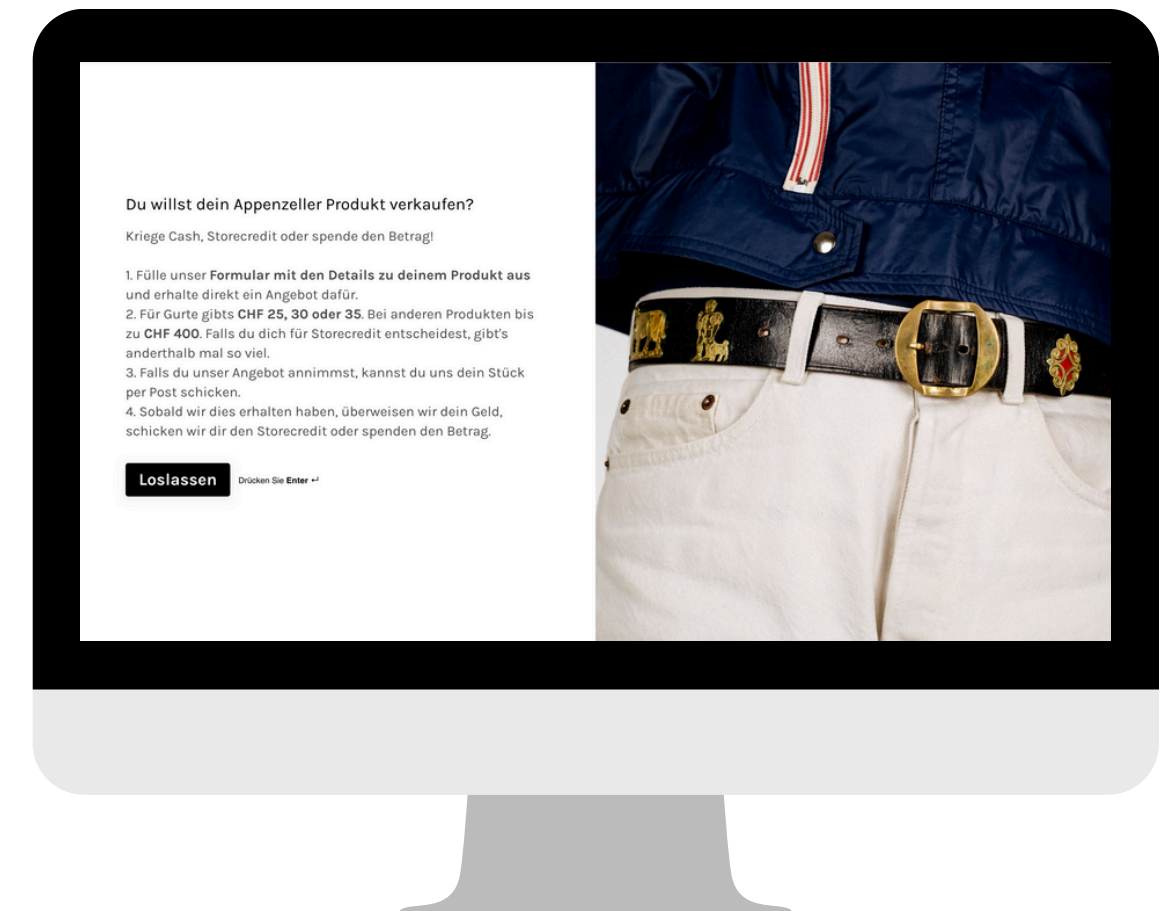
Du willst dein Appenzeller Produkt verkaufen?

Kriege Cash, Storecredit oder spende den Betrag!

1. Fülle unser **Formular mit den Details zu deinem Produkt aus** und erhalte direkt ein Angebot dafür.
2. Für Gurte gibts **CHF 25, 30 oder 35**. Bei anderen Produkten bis zu **CHF 400**. Falls du dich für Storecredit entscheidest, gibt's anderthalb mal so viel.
3. Falls du unser Angebot annimmst, kannst du uns dein Stück per Post schicken.
4. Sobald wir dies erhalten haben, überweisen wir dein Geld, schicken wir dir den Storecredit oder spenden den Betrag.

Loslassen

Drücken Sie **Enter** ↵